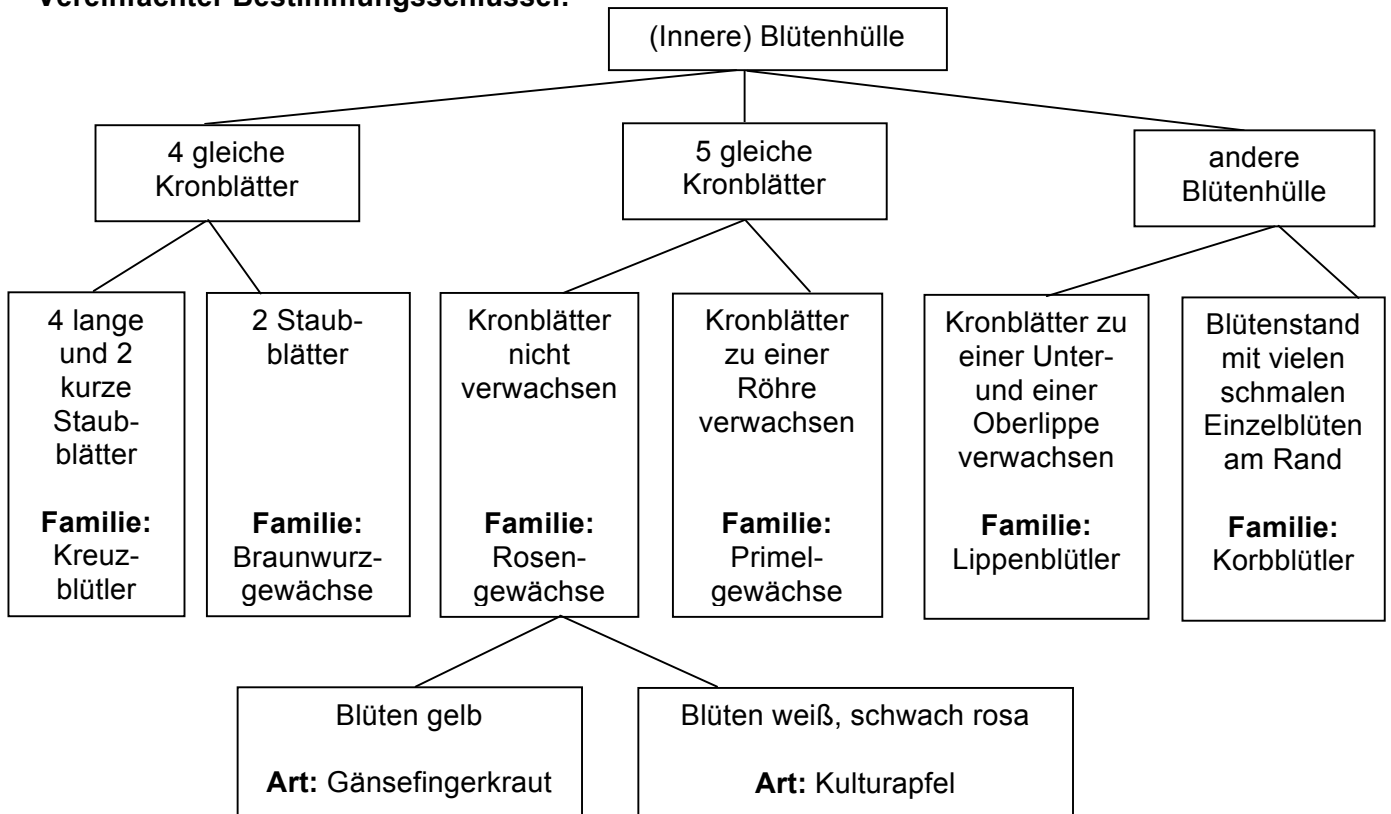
Vereinfachter Bestimmungsschlüssel:

(Innere) Blütenhülle

4 gleiche Kronblätter

5 gleiche Kronblätter

andere Blütenhülle

4 lange und 2 kurze Staubblätter

**Familie:** Kreuzblütler

2 Staubblätter

**Familie:** Braunwurzgewächse

Kronblätter nicht verwachsen

**Familie:** Rosengewächse

Kronblätter zu einer Röhre verwachsen

**Familie:** Primelgewächse

Kronblätter zu einer Unter- und einer Oberlippe verwachsen

**Familie:** Lippenblütler

Blütenstand mit vielen schmalen Einzelblüten am Rand

**Familie:** Korbblütler

Blüten gelb

**Art:** Gänsefingerkraut

Blüten weiß, schwach rosa

**Art:** Kulturapfel